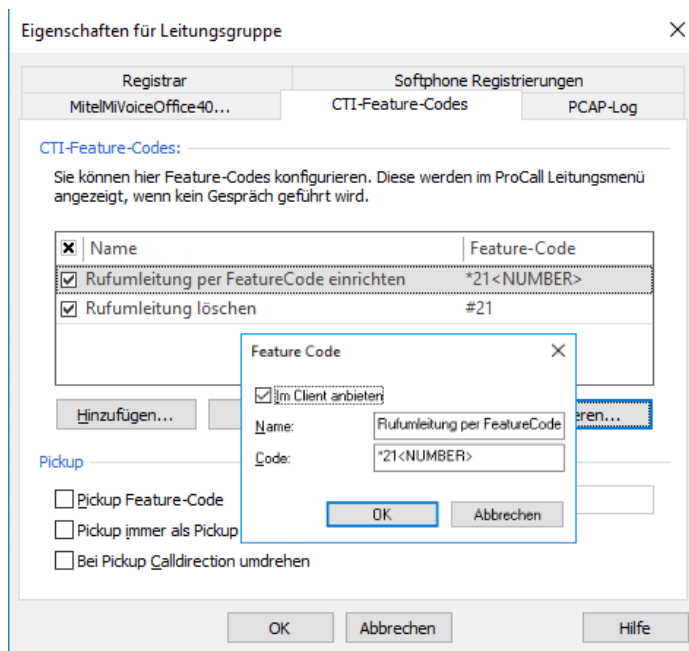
Eigenschaften für Leitungsgruppe

Registrar
Softphone Registrierungen
MitelMiVoiceOffice40...
CTI-Feature-Codes
PCAP-Log

CTI-Feature-Codes:

Sie können hier Feature-Codes konfigurieren. Diese werden im ProCall Leitungsmenü angezeigt, wenn kein Gespräch geführt wird.

| Name | Feature-Code |
|---|---|
| Rufumleitung per FeatureCode einrichten | *21<NUMBER> |
| Rufumleitung löschen | #21 |

Hinzufügen...
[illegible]eren...

Pickup

Pickup Feature-Code
Pickup immer als Pickup
Bei Pickup Calldirection umdrehen

Feature Code

Im Client anbieten
Name: Rufumleitung per FeatureCode
Code: *21<NUMBER>

OK
Abbrechen

OK
Abbrechen
Hilfe